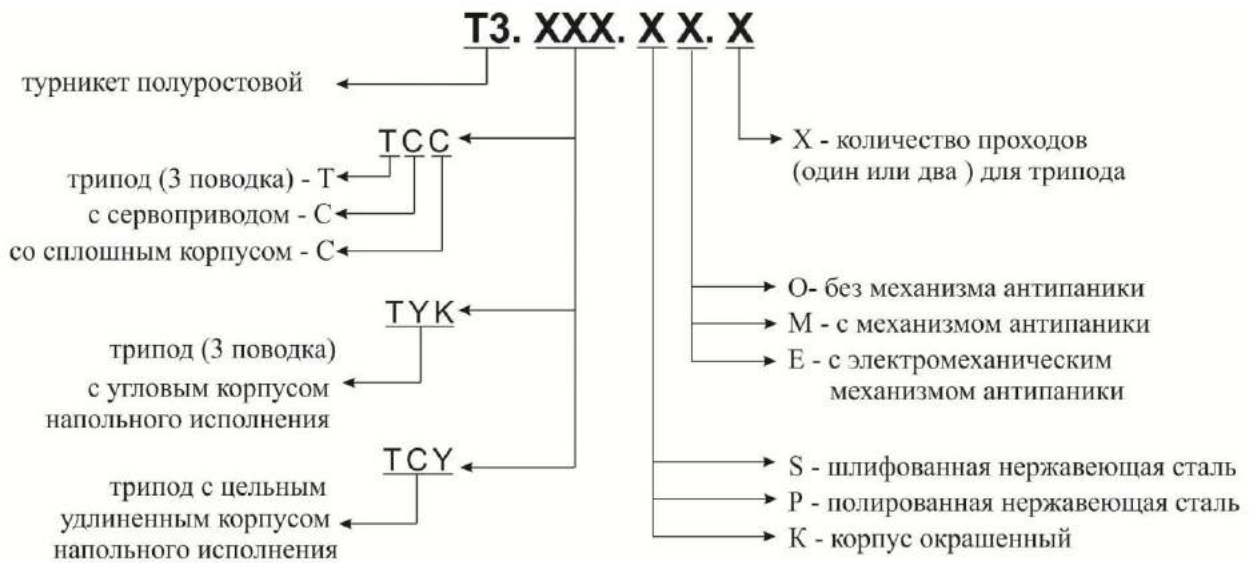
Т3. XXX. X X. X

турникет полуростовой

ТСС

трипод (3 поводка) - Т

с сервоприводом - С

со сплошным корпусом - С

ТУК

трипод (3 поводка)
с угловым корпусом
напольного исполнения

ТСУ

трипод с цельным
удлиненным корпусом
напольного исполнения

Х - количество проходов
(один или два ) для трипода

О- без механизма антипаники

М - с механизмом антипаники

Е - с электромеханическим
механизмом антипаники

S - шлифованная нержавеющая сталь

Р - полированная нержавеющая сталь

К - корпус окрашенный